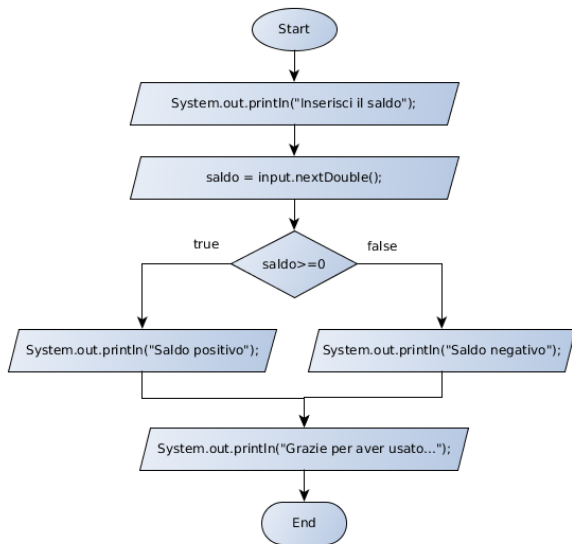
Start

System.out.println("Inserisci il saldo");

saldo = input.nextDouble();

true

saldo>=0

false

System.out.println("Saldo positivo");

System.out.println("Saldo negativo");

System.out.println("Grazie per aver usato...");

End